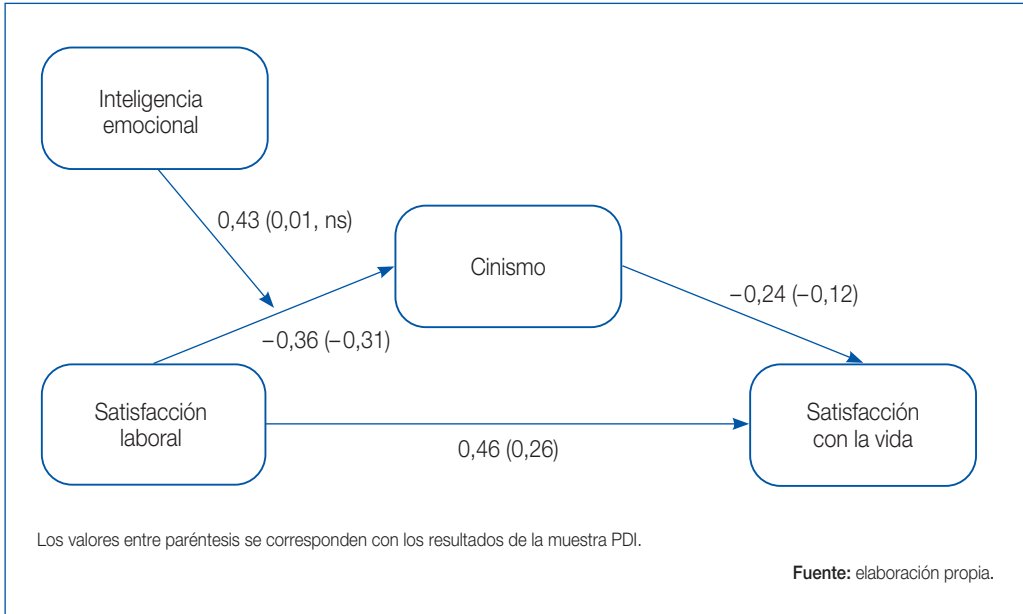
Inteligencia emocional

0,43 (0,01, ns)

Cinismo

−0,24 (−0,12)

−0,36 (−0,31)

Satisfacción laboral

Satisfacción con la vida

0,46 (0,26)

Los valores entre paréntesis se corresponden con los resultados de la muestra PDI.

Fuente: elaboración propia.